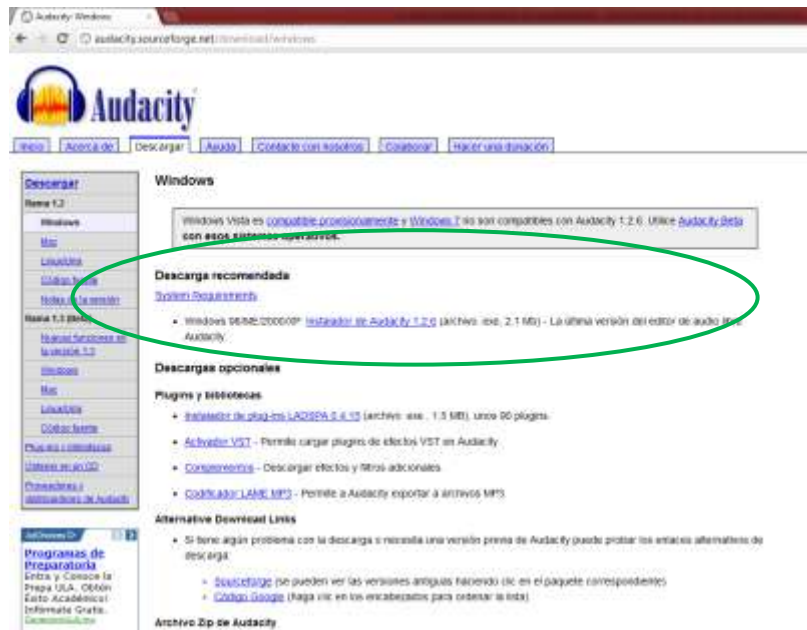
Audacity: Windows

audacity.sourceforge.net/download/windows

Audacity

Inicio | Acerca de | Descargar | Ayuda | Contacto con nosotros | Colaborar | Hacer una donación

Descargar
Rama 1.2
Windows
Mac
Linux/Unix
Código fuente
Notas de la versión
Rama 1.3 (beta)
Nuevas funciones en la versión 1.3
Windows
Mac
Linux/Unix
Código fuente
Plug-ins y bibliotecas
Obtener en un CD
Proveedores y distribuidores de Audacity

AdChoices
Programas de Preparatoria
Entra y Conoce la Prepa ULA. Obtén Éxito Académico! Infórmate Gratis.
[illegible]

Windows

Windows Vista es compatible provisionalmente y Windows 7 no son compatibles con Audacity 1.2.6. Utilice Audacity Beta con esos sistemas operativos.

Descarga recomendada

System Requirements

• Windows 98/ME/2000/XP: Instalador de Audacity 1.2.6 (archivo .exe, 2.1 MB) - La última versión del editor de audio libre Audacity.

Descargas opcionales

Plugins y bibliotecas

• Instalador de plug-ins LADSPA 0.4.15 (archivo .exe, 1.5 MB), unos 90 plugins.

• Activador VST - Permite cargar plugins de efectos VST en Audacity

• Complementos - Descargar efectos y filtros adicionales

• Codificador LAME MP3 - Permite a Audacity exportar a archivos MP3

Alternative Download Links

• Si tiene algún problema con la descarga o necesita una versión previa de Audacity puede probar los enlaces alternativos de descarga:

◦ SourceForge (se pueden ver las versiones antiguas haciendo clic en el paquete correspondiente)
◦ Código Google (haga clic en los encabezados para ordenar la lista)

Archivo Zip de Audacity